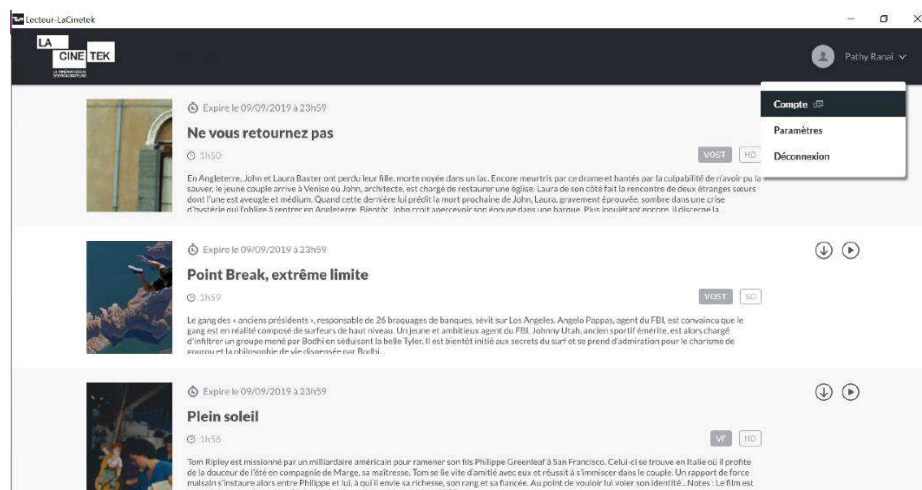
Lecteur-LaCinetek

LA CINE TEK

Pathy Ranai

Compte

Paramètres

Déconnexion

Expire le 09/09/2019 à 23h59

Ne vous retournez pas

1h50

VOST HD

En Angleterre, John et Laura Baxter ont perdu leur fille, morte noyée dans un lac. Encore meurtris par ce drame et hantés par la culpabilité de n'avoir pu la sauver, le jeune couple arrive à Venise où John, architecte, est chargé de restaurer une église. Laura de son côté fait la rencontre de deux étranges sœurs dont l'une est aveugle et médium. Quand cette dernière lui prédit la mort prochaine de John, Laura, gravement éprouvée, sombre dans une crise d'hystérie qui l'oblige à rentrer en Angleterre. Bientôt, John croit apercevoir son épouse dans une barque. Plus inquiétant encore, il discerne la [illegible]

Expire le 09/09/2019 à 23h59

Point Break, extrême limite

1h59

VOST SD

Le gang des « anciens présidents », responsable de 26 braquages de banques, sévit sur Los Angeles. Angelo Pappas, agent du FBI, est convaincu que le gang est en réalité composé de surfeurs de haut niveau. Un jeune et ambitieux agent du FBI, Johnny Utah, ancien sportif émérite, est alors chargé d'infiltrer un groupe mené par Bodhi en séduisant la belle Tyler. Il est bientôt initié aux secrets du surf et se prend d'admiration pour le charisme de gourou et la philosophie de vie divergente par Bodhi...

Expire le 09/09/2019 à 23h59

Plein soleil

1h56

VF HD

Tom Ripley est missionné par un milliardaire américain pour ramener son fils Philippe Greenleaf à San Francisco. Celui-ci se trouve en Italie où il profite de la douceur de l'été en compagnie de Marge, sa maîtresse. Tom se lie vite d'amitié avec eux et réussit à s'immiscer dans le couple. Un rapport de force malsain s'instaure alors entre Philippe et lui, à qui il envie sa richesse, son rang et sa fiancée. Au point de vouloir lui voler son identité...Notes : Le film est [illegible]